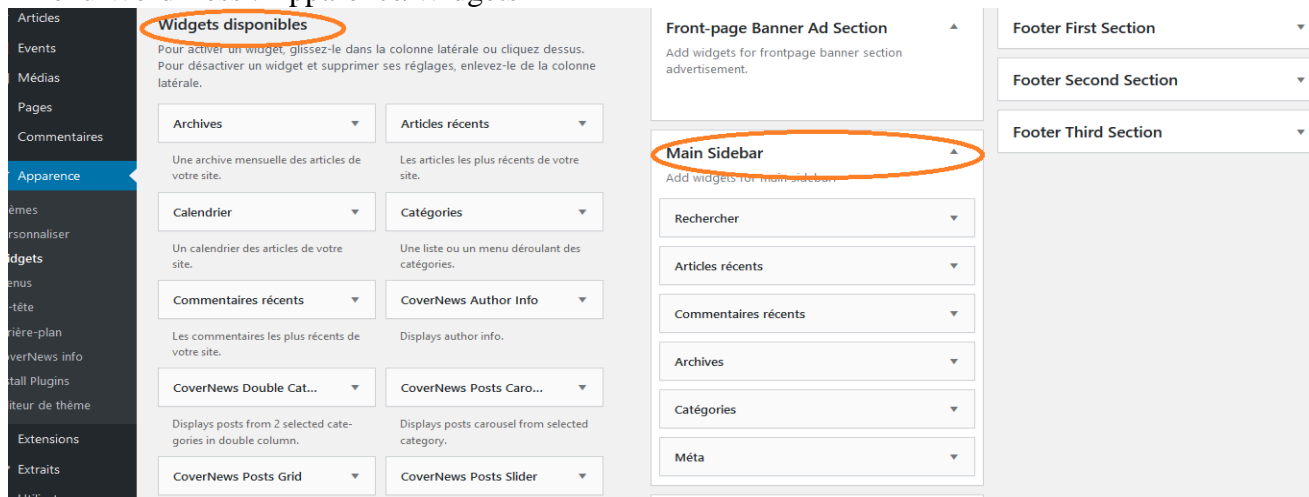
Articles
Events
Médias
Pages
Commentaires
Apparence
èmes
rsonnaliser
idgets
enus
-tête
rière-plan
verNews info
stall Plugins
iteur de thème
Extensions
Extraits

Widgets disponibles
Pour activer un widget, glissez-le dans la colonne latérale ou cliquez dessus. Pour désactiver un widget et supprimer ses réglages, enlevez-le de la colonne latérale.

Archives
Une archive mensuelle des articles de votre site.

Articles récents
Les articles les plus récents de votre site.

Calendrier
Un calendrier des articles de votre site.

Catégories
Une liste ou un menu déroulant des catégories.

Commentaires récents
Les commentaires les plus récents de votre site.

CoverNews Author Info
Displays author info.

CoverNews Double Cat...
Displays posts from 2 selected categories in double column.

CoverNews Posts Caro...
Displays posts carousel from selected category.

CoverNews Posts Grid

CoverNews Posts Slider

Front-page Banner Ad Section
Add widgets for frontpage banner section advertisement.

Main Sidebar
Add widgets for main sidebar
Rechercher
Articles récents
Commentaires récents
Archives
Catégories
Méta

Footer First Section
Footer Second Section
Footer Third Section